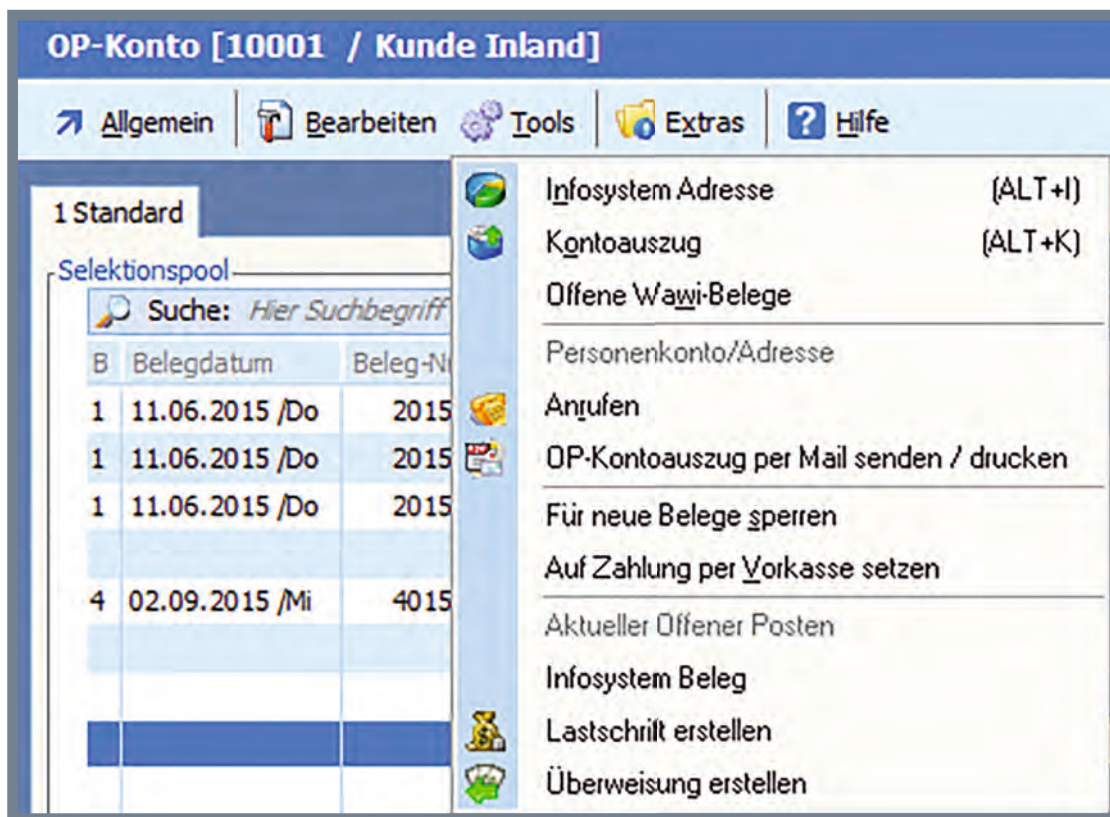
OP-Konto [10001 / Kunde Inland]

Allgemein | Bearbeiten | Tools | Extras | Hilfe

1 Standard

Selektionspool

Suche: Hier Suchbegriff

| B | Belegdatum | Beleg-N |
|---|---|---|
| 1 | 11.06.2015 /Do | 2015 |
| 1 | 11.06.2015 /Do | 2015 |
| 1 | 11.06.2015 /Do | 2015 |
| 4 | 02.09.2015 /Mi | 4015 |

Infosystem Adresse (ALT+I)
Kontoauszug (ALT+K)
Offene Wawi-Belege
Personenkonto/Adresse
Anrufen
OP-Kontoauszug per Mail senden / drucken
Für neue Belege sperren
Auf Zahlung per Vorkasse setzen
Aktueller Offener Posten
Infosystem Beleg
Lastschrift erstellen
Überweisung erstellen